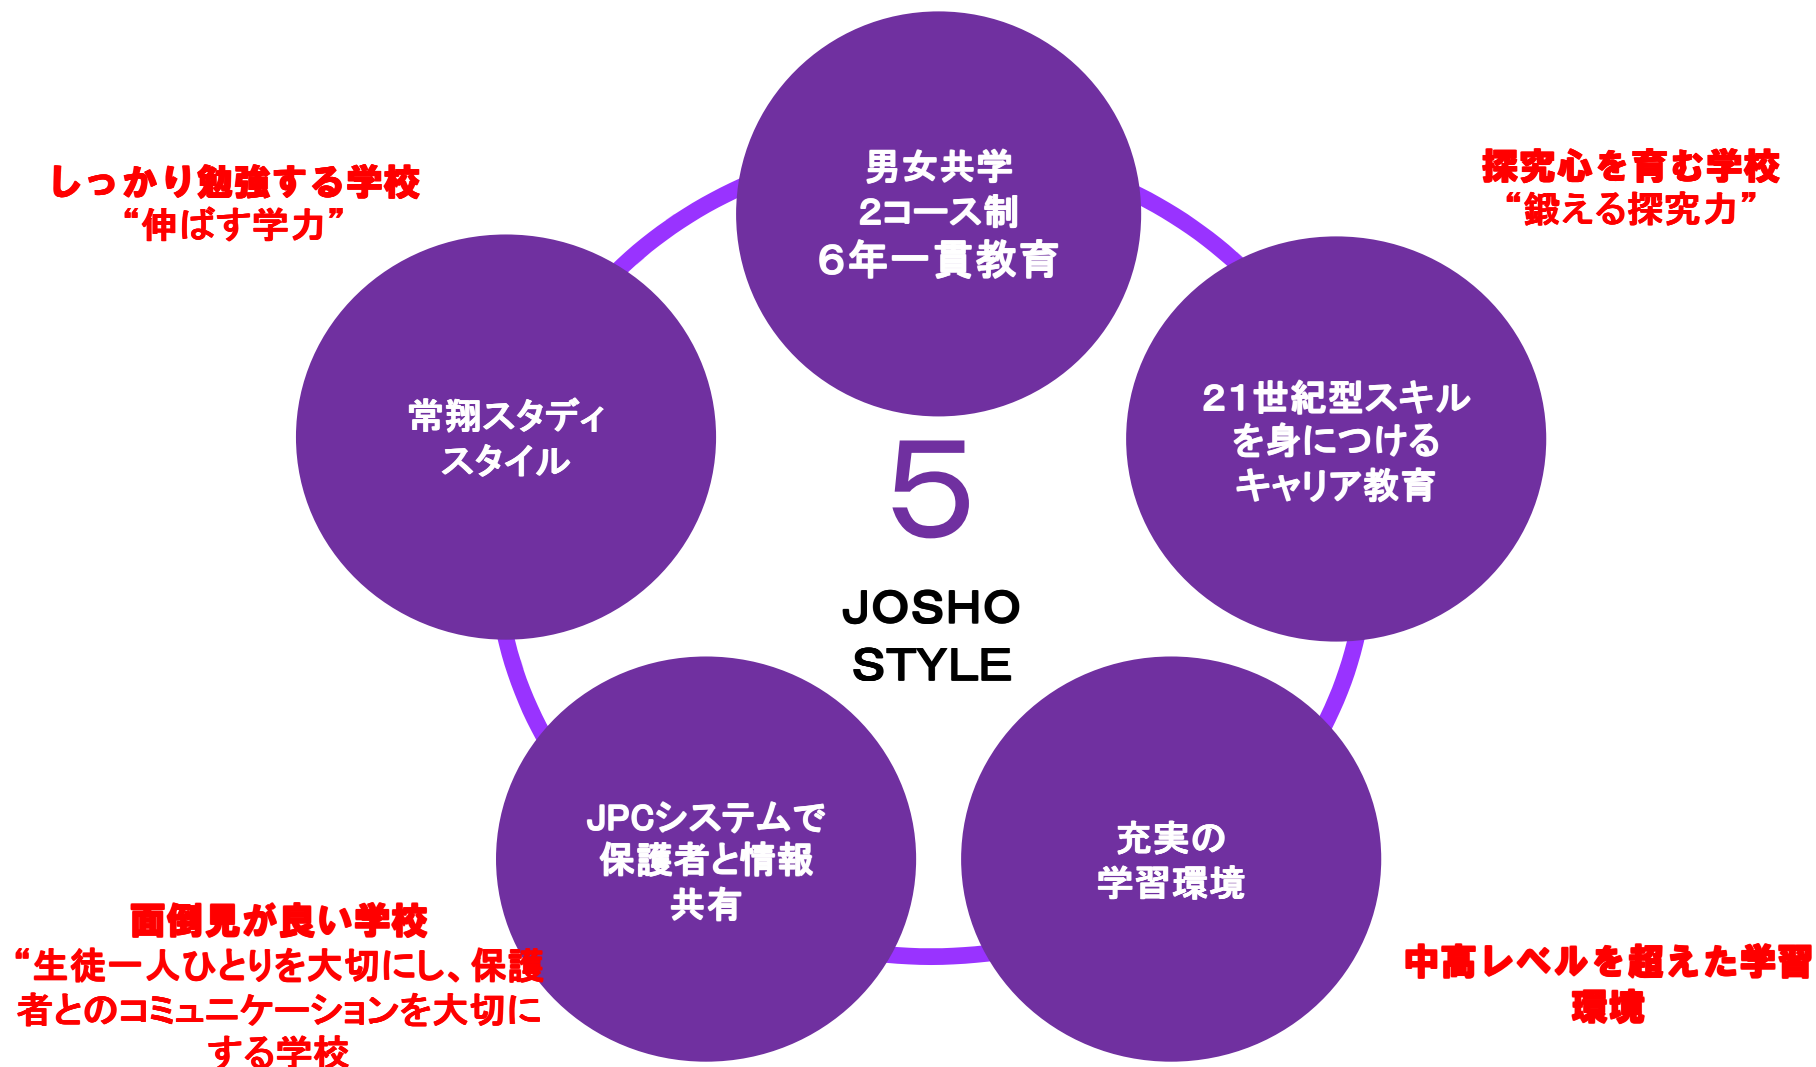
しっかり勉強する学校
“伸ばす学力”

男女共学
2コース制
6年一貫教育

探究心を育む学校
“鍛える探究力”

常翔スタディ
スタイル

5

JOSHO
STYLE

21世紀型スキル
を身につける
キャリア教育

JPCシステムで
保護者と情報
共有

充実の
学習環境

面倒見が良い学校
“生徒一人ひとりを大切にし、保護者とのコミュニケーションを大切にする学校

中高レベルを超えた学習環境